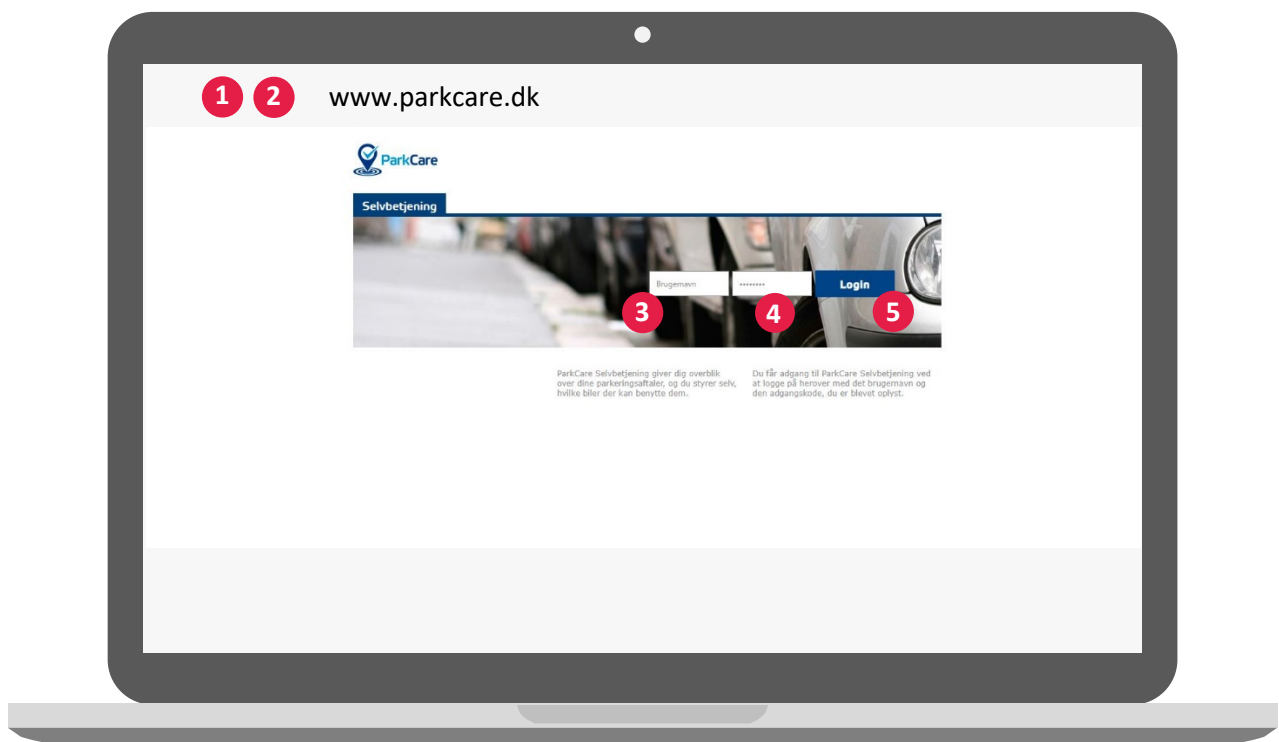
1 2 www.parkcare.dk

ParkCare

Selvbetjening

Brugernavn
••••••••
Login

3 4 5

ParkCare Selvbetjening giver dig overblik over dine parkeringsaftaler, og du styrer selv, hvilke biler der kan benytte dem.

Du får adgang til ParkCare Selvbetjening ved at logge på herover med det brugernavn og den adgangskode, du er blevet oplyst.